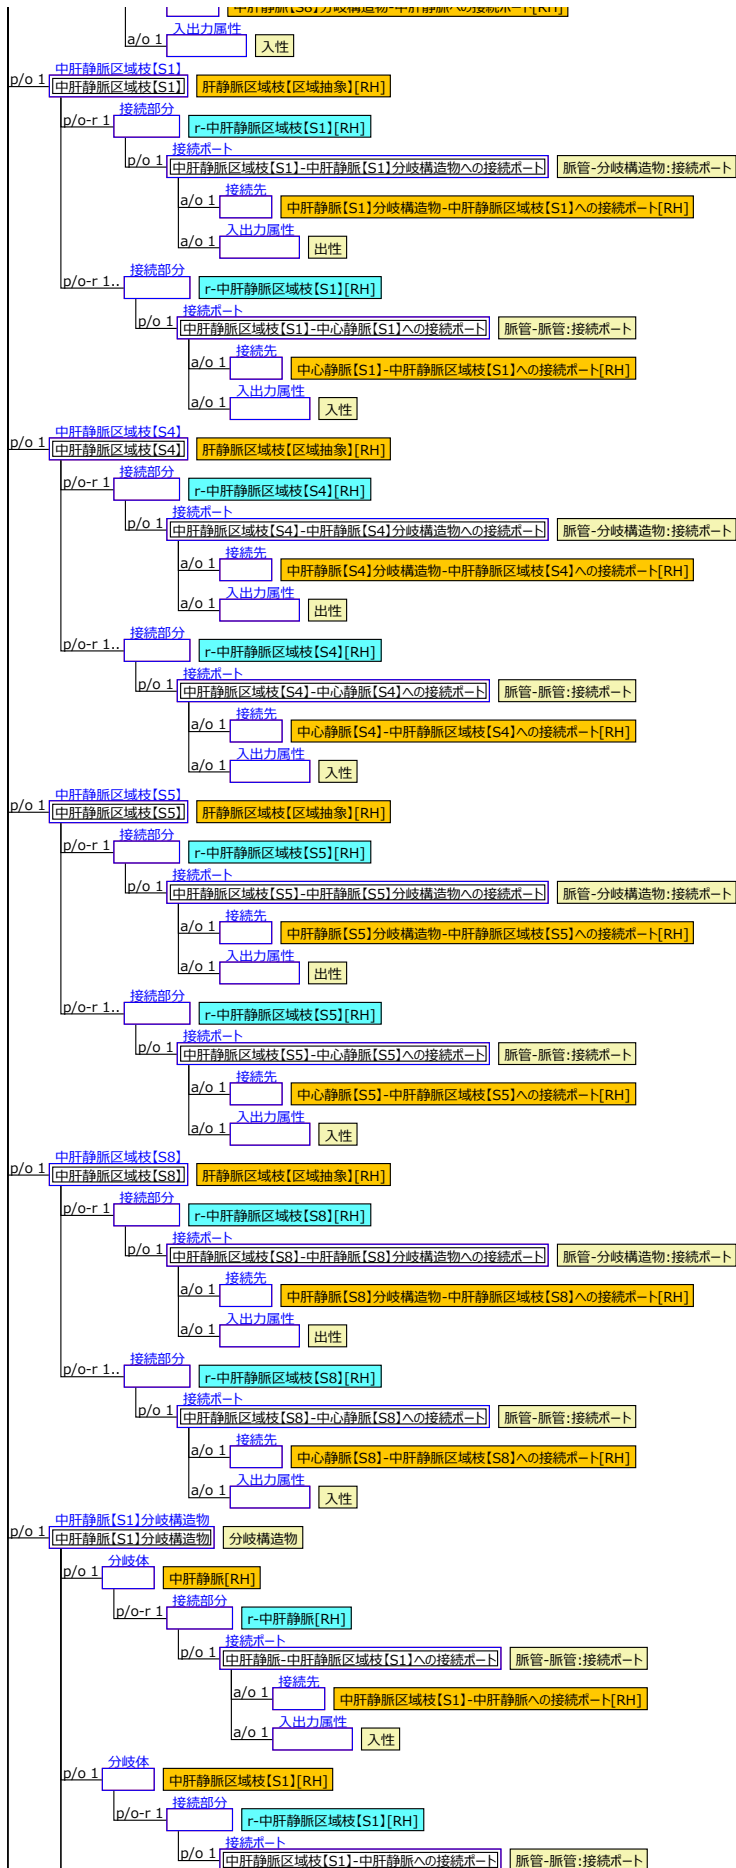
中肝静脈【S8】分岐構造物-中肝静脈への接続ポート[RH]
a/o 1 入出力属性 入性
p/o 1 中肝静脈区域枝【S1】
中肝静脈区域枝【S1】 肝静脈区域枝【区域抽象】[RH]
p/o-r 1 接続部分 r-中肝静脈区域枝【S1】[RH]
p/o 1 接続ポート 中肝静脈区域枝【S1】-中肝静脈【S1】分岐構造物への接続ポート 脈管-分岐構造物:接続ポート
a/o 1 接続先 中肝静脈【S1】分岐構造物-中肝静脈区域枝【S1】への接続ポート[RH]
a/o 1 入出力属性 出性
p/o-r 1.. 接続部分 r-中肝静脈区域枝【S1】[RH]
p/o 1 接続ポート 中肝静脈区域枝【S1】-中心静脈【S1】への接続ポート 脈管-脈管:接続ポート
a/o 1 接続先 中心静脈【S1】-中肝静脈区域枝【S1】への接続ポート[RH]
a/o 1 入出力属性 入性
p/o 1 中肝静脈区域枝【S4】
中肝静脈区域枝【S4】 肝静脈区域枝【区域抽象】[RH]
p/o-r 1 接続部分 r-中肝静脈区域枝【S4】[RH]
p/o 1 接続ポート 中肝静脈区域枝【S4】-中肝静脈【S4】分岐構造物への接続ポート 脈管-分岐構造物:接続ポート
a/o 1 接続先 中肝静脈【S4】分岐構造物-中肝静脈区域枝【S4】への接続ポート[RH]
a/o 1 入出力属性 出性
p/o-r 1.. 接続部分 r-中肝静脈区域枝【S4】[RH]
p/o 1 接続ポート 中肝静脈区域枝【S4】-中心静脈【S4】への接続ポート 脈管-脈管:接続ポート
a/o 1 接続先 中心静脈【S4】-中肝静脈区域枝【S4】への接続ポート[RH]
a/o 1 入出力属性 入性
p/o 1 中肝静脈区域枝【S5】
中肝静脈区域枝【S5】 肝静脈区域枝【区域抽象】[RH]
p/o-r 1 接続部分 r-中肝静脈区域枝【S5】[RH]
p/o 1 接続ポート 中肝静脈区域枝【S5】-中肝静脈【S5】分岐構造物への接続ポート 脈管-分岐構造物:接続ポート
a/o 1 接続先 中肝静脈【S5】分岐構造物-中肝静脈区域枝【S5】への接続ポート[RH]
a/o 1 入出力属性 出性
p/o-r 1.. 接続部分 r-中肝静脈区域枝【S5】[RH]
p/o 1 接続ポート 中肝静脈区域枝【S5】-中心静脈【S5】への接続ポート 脈管-脈管:接続ポート
a/o 1 接続先 中心静脈【S5】-中肝静脈区域枝【S5】への接続ポート[RH]
a/o 1 入出力属性 入性
p/o 1 中肝静脈区域枝【S8】
中肝静脈区域枝【S8】 肝静脈区域枝【区域抽象】[RH]
p/o-r 1 接続部分 r-中肝静脈区域枝【S8】[RH]
p/o 1 接続ポート 中肝静脈区域枝【S8】-中肝静脈【S8】分岐構造物への接続ポート 脈管-分岐構造物:接続ポート
a/o 1 接続先 中肝静脈【S8】分岐構造物-中肝静脈区域枝【S8】への接続ポート[RH]
a/o 1 入出力属性 出性
p/o-r 1.. 接続部分 r-中肝静脈区域枝【S8】[RH]
p/o 1 接続ポート 中肝静脈区域枝【S8】-中心静脈【S8】への接続ポート 脈管-脈管:接続ポート
a/o 1 接続先 中心静脈【S8】-中肝静脈区域枝【S8】への接続ポート[RH]
a/o 1 入出力属性 入性
p/o 1 中肝静脈【S1】分岐構造物
中肝静脈【S1】分岐構造物 分岐構造物
p/o 1 分岐体 中肝静脈[RH]
p/o-r 1 接続部分 r-中肝静脈[RH]
p/o 1 接続ポート 中肝静脈-中肝静脈区域枝【S1】への接続ポート 脈管-脈管:接続ポート
a/o 1 接続先 中肝静脈区域枝【S1】-中肝静脈への接続ポート[RH]
a/o 1 入出力属性 入性
p/o 1 分岐体 中肝静脈区域枝【S1】[RH]
p/o-r 1 接続部分 r-中肝静脈区域枝【S1】[RH]
p/o 1 接続ポート 中肝静脈区域枝【S1】-中肝静脈への接続ポート 脈管-脈管:接続ポート